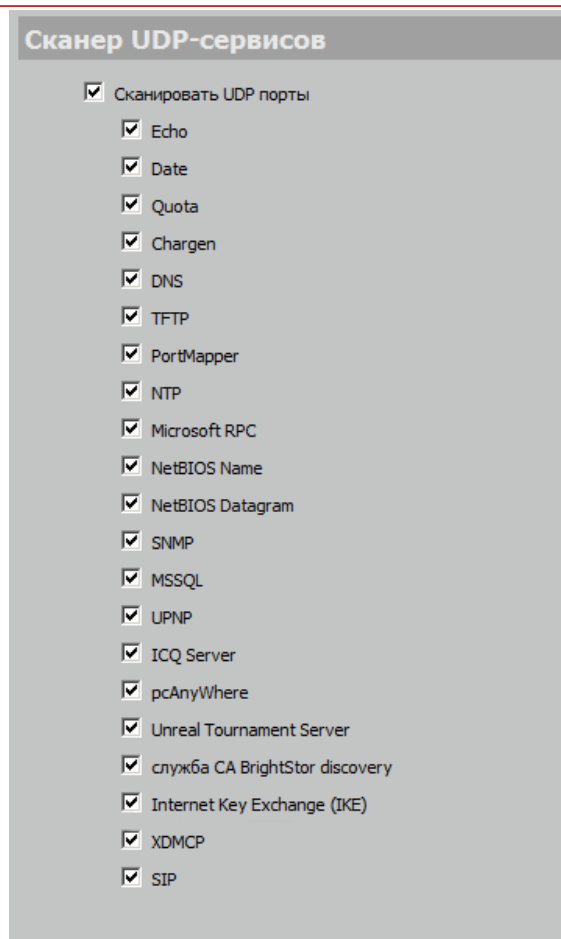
Сканер UDP-сервисов

Сканировать UDP порты

Echo

Date

Quota

Chargen

DNS

TFTP

PortMapper

NTP

Microsoft RPC

NetBIOS Name

NetBIOS Datagram

SNMP

MSSQL

UPNP

ICQ Server

pcAnyWhere

Unreal Tournament Server

служба CA BrightStor discovery

Internet Key Exchange (IKE)

XDMCP

SIP